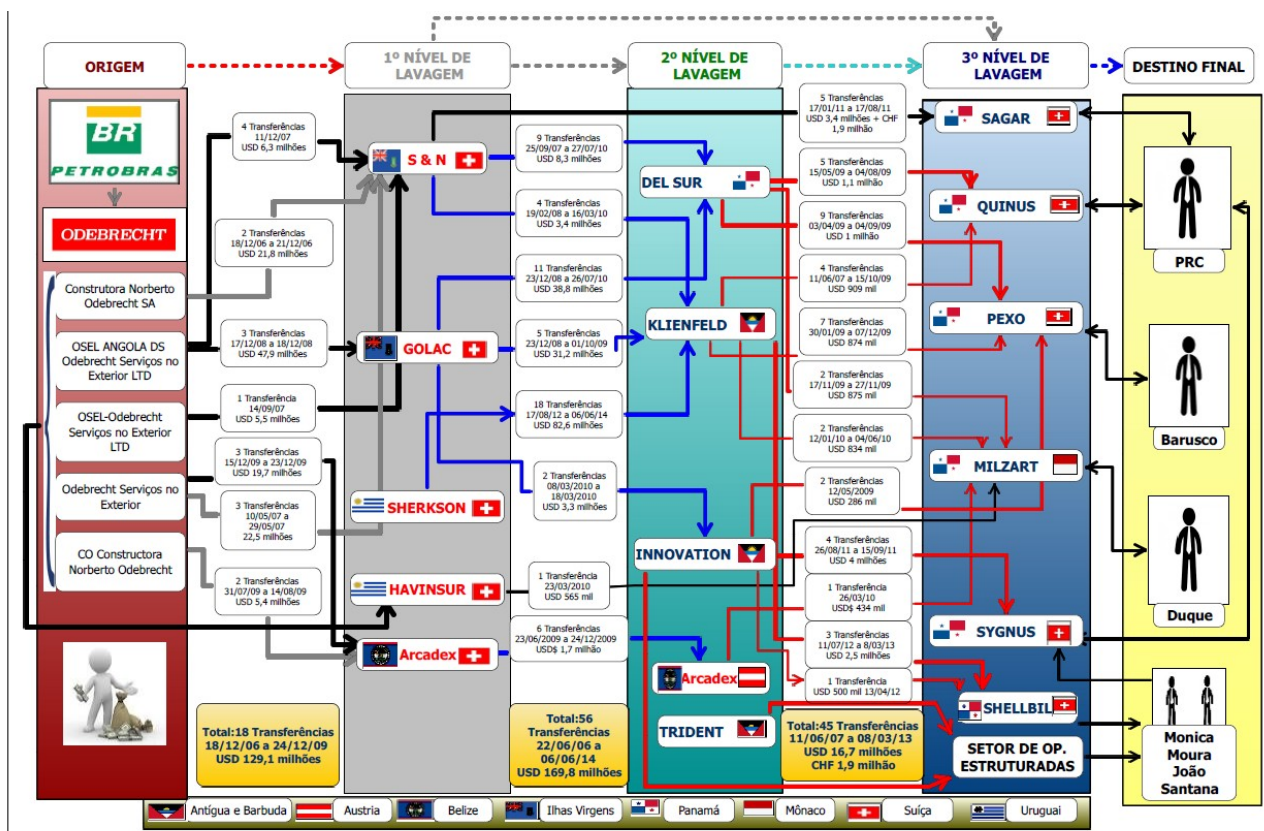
ORIGEM

1º NÍVEL DE LAVAGEM

2º NÍVEL DE LAVAGEM

3º NÍVEL DE LAVAGEM

DESTINO FINAL

BR PETROBRAS

ODEBRECHT

Construtora Norberto Odebrecht SA

OSEL ANGOLA DS Odebrecht Serviços no Exterior LTD

OSEL-Odebrecht Serviços no Exterior LTD

Odebrecht Serviços no Exterior

CO Constructora Norberto Odebrecht

4 Transferências 11/12/07 USD 6,3 milhões

2 Transferências 18/12/06 a 21/12/06 USD 21,8 milhões

3 Transferências 17/12/08 a 18/12/08 USD 47,9 milhões

1 Transferência 14/09/07 USD 5,5 milhões

3 Transferências 15/12/09 a 23/12/09 USD 19,7 milhões

3 Transferências 10/05/07 a 29/05/07 22,5 milhões

2 Transferências 31/07/09 a 14/08/09 USD 5,4 milhões

S & N

GOLAC

SHERKSON

HAVINSUR

Arcadex

9 Transferências 25/09/07 a 27/07/10 USD 8,3 milhões

4 Transferências 19/02/08 a 16/03/10 USD 3,4 milhões

11 Transferências 23/12/08 a 26/07/10 USD 38,8 milhões

5 Transferências 23/12/08 a 01/10/09 USD 31,2 milhões

18 Transferências 17/08/12 a 06/06/14 USD 82,6 milhões

2 Transferências 08/03/2010 a 18/03/2010 USD 3,3 milhões

1 Transferência 23/03/2010 USD 565 mil

6 Transferências 23/06/2009 a 24/12/2009 USD$ 1,7 milhão

DEL SUR

KLIENFELD

INNOVATION

Arcadex

TRIDENT

5 Transferências 17/01/11 a 17/08/11 USD 3,4 milhões + CHF 1,9 milhão

5 Transferências 15/05/09 a 04/08/09 USD 1,1 milhão

9 Transferências 03/04/09 a 04/09/09 USD 1 milhão

4 Transferências 11/06/07 a 15/10/09 USD 909 mil

7 Transferências 30/01/09 a 07/12/09 USD 874 mil

2 Transferências 17/11/09 a 27/11/09 USD 875 mil

2 Transferências 12/01/10 a 04/06/10 USD 834 mil

2 Transferências 12/05/2009 USD 286 mil

4 Transferências 26/08/11 a 15/09/11 USD 4 milhões

1 Transferência 26/03/10 USD$ 434 mil

3 Transferências 11/07/12 a 8/03/13 USD 2,5 milhões

1 Transferência USD 500 mil 13/04/12

SAGAR

QUINUS

PEXO

MILZART

SYGNUS

SHELLBIL

SETOR DE OP. ESTRUTURADAS

PRC

Barusco

Duque

Monica Moura João Santana

Total:18 Transferências 18/12/06 a 24/12/09 USD 129,1 milhões

Total:56 Transferências 22/06/06 a 06/06/14 USD 169,8 milhões

Total:45 Transferências 11/06/07 a 08/03/13 USD 16,7 milhões CHF 1,9 milhão

Antígua e Barbuda | Austria | Belize | Ilhas Virgens | Panamá | Mônaco | Suíça | Uruguai